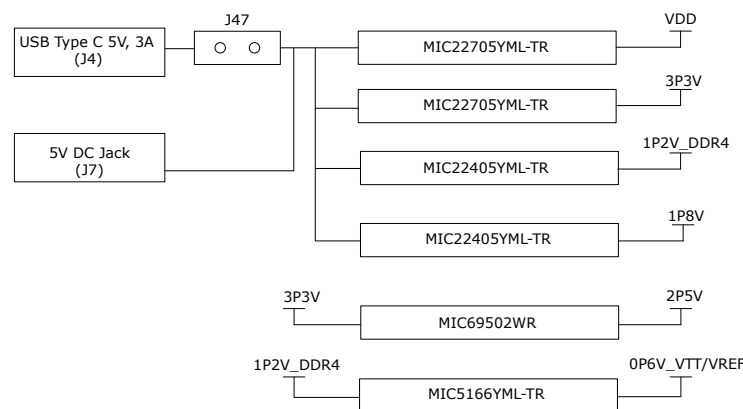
J47

USB Type C 5V, 3A
(J4)

5V DC Jack
(J7)

MIC22705YML-TR

VDD

MIC22705YML-TR

3P3V

MIC22405YML-TR

1P2V_DDR4

MIC22405YML-TR

1P8V

3P3V

MIC69502WR

2P5V

1P2V_DDR4

MIC5166YML-TR

0P6V_VTT/VREF